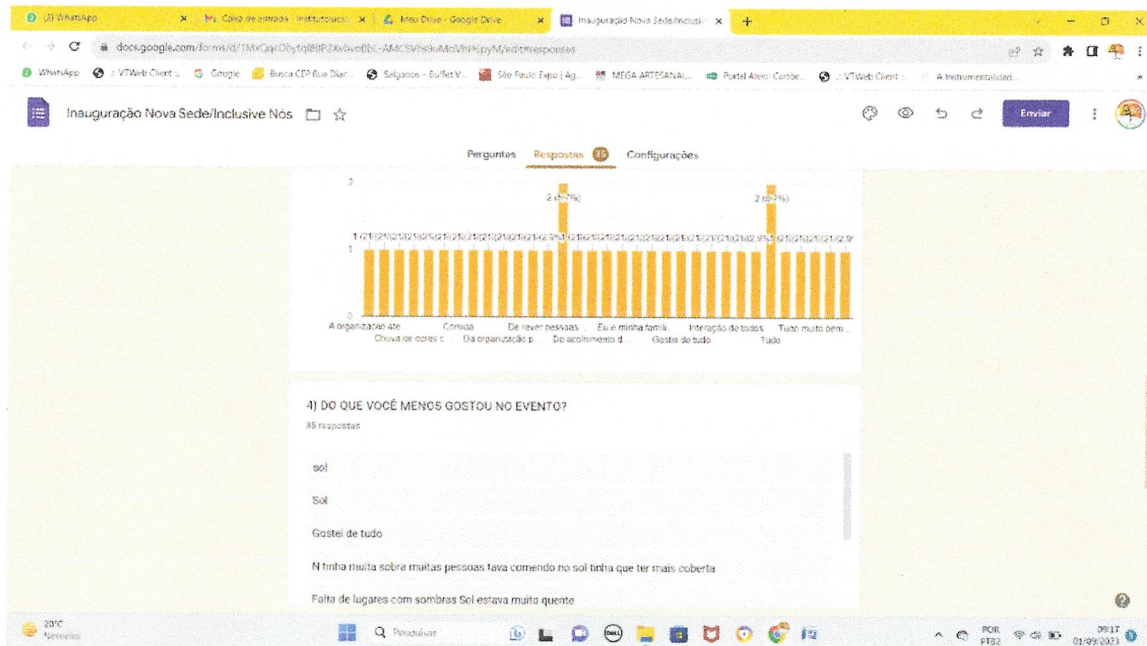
(3) WhatsApp | Caixa de entrada - Institucional | Meu Drive - Google Drive | Inauguração Nova Sede/Inclusi

docs.google.com/forms/d/1MxQqcD0ytql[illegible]/edit#responses

WhatsApp | VTWeb Client | Google | Busca CEP Rua Diar... | Salgados – Buffet V... | São Paulo Expo | Ag... | MEGA ARTESANAL... | Portal Aluno Cursos... | VTWeb Client | A Instrumentalidad...

Inauguração Nova Sede/Inclusive Nós

Enviar

Perguntas Respostas 35 Configurações

2

2 (5,7%)

2 (5,7%)

1 (2,9%)

1

0

A organizacao ate... Chuva de cores c... Comida Da organização p... De rever pessoas... Do acolhimento d... Eu e minha famili... Gostei de tudo Interação de todos Tudo Tudo muito bem...

4) DO QUE VOCÊ MENOS GOSTOU NO EVENTO?

35 respostas

sol

Sol

Gostei de tudo

N tinha muita sobra muitas pessoas tava comendo no sol tinha que ter mais coberta

Falta de lugares com sombras Sol estava muito quente

20°C Nevoeiro

Pesquisar

POR PTB2 09:17 01/09/2023